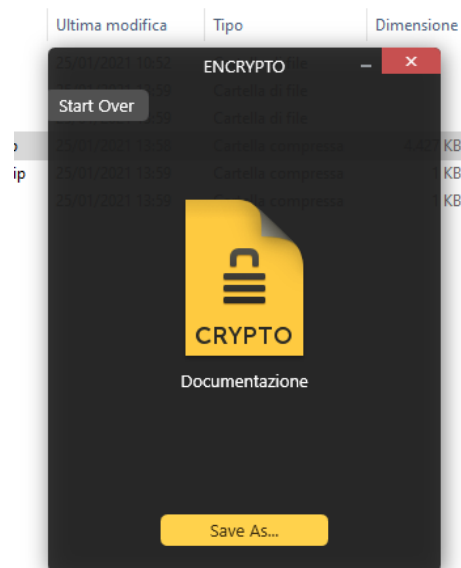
Ultima modifica | Tipo | Dimensione

ENCRYPTO

Start Over

25/01/2021 13:53
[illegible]
Cartella di file
Cartella di file
o 25/01/2021 13:58 Cartella compressa 4.427 KB
ip 25/01/2021 13:39 Cartella compressa KB
25/01/2021 13:39 Cartella compressa KB

CRYPTO

Documentazione

Save As...